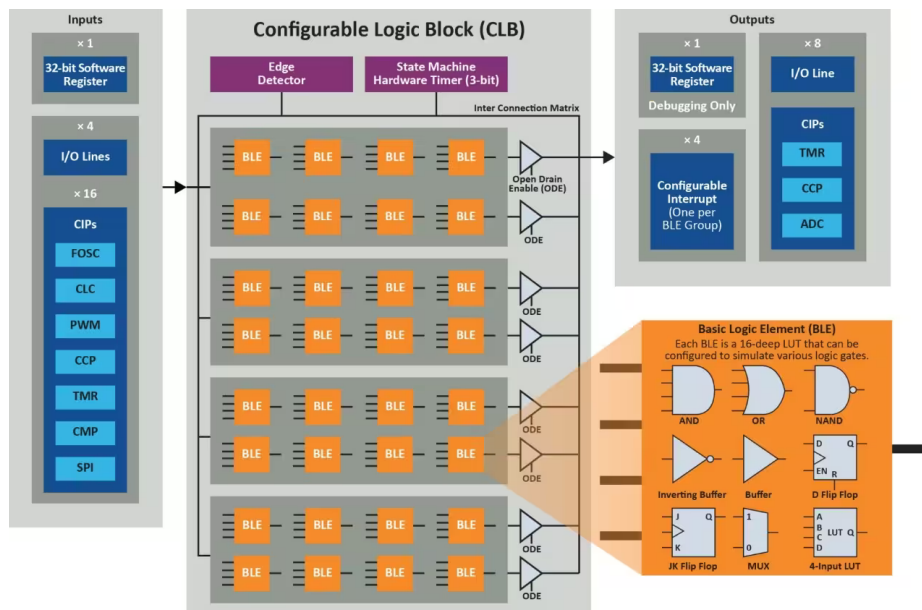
Inputs

× 1
32-bit Software Register

× 4
I/O Lines

× 16
CIPs
FOSC
CLC
PWM
CCP
TMR
CMP
SPI

Configurable Logic Block (CLB)

Edge Detector

State Machine Hardware Timer (3-bit)

Inter Connection Matrix

BLE BLE BLE BLE
Open Drain Enable (ODE)
BLE BLE BLE BLE
ODE
BLE BLE BLE BLE
ODE
BLE BLE BLE BLE
ODE
BLE BLE BLE BLE
ODE
BLE BLE BLE BLE
ODE
BLE BLE BLE BLE
ODE
BLE BLE BLE BLE
ODE

Outputs

× 1
32-bit Software Register
Debugging Only

× 8
I/O Line

× 4
Configurable Interrupt (One per BLE Group)

CIPs
TMR
CCP
ADC

Basic Logic Element (BLE)
Each BLE is a 16-deep LUT that can be configured to simulate various logic gates.

AND
OR
NAND
Inverting Buffer
Buffer
D Q
EN R
D Flip Flop
J Q
K
JK Flip Flop
1
0
MUX
A
B
C
D
LUT Q
4-Input LUT